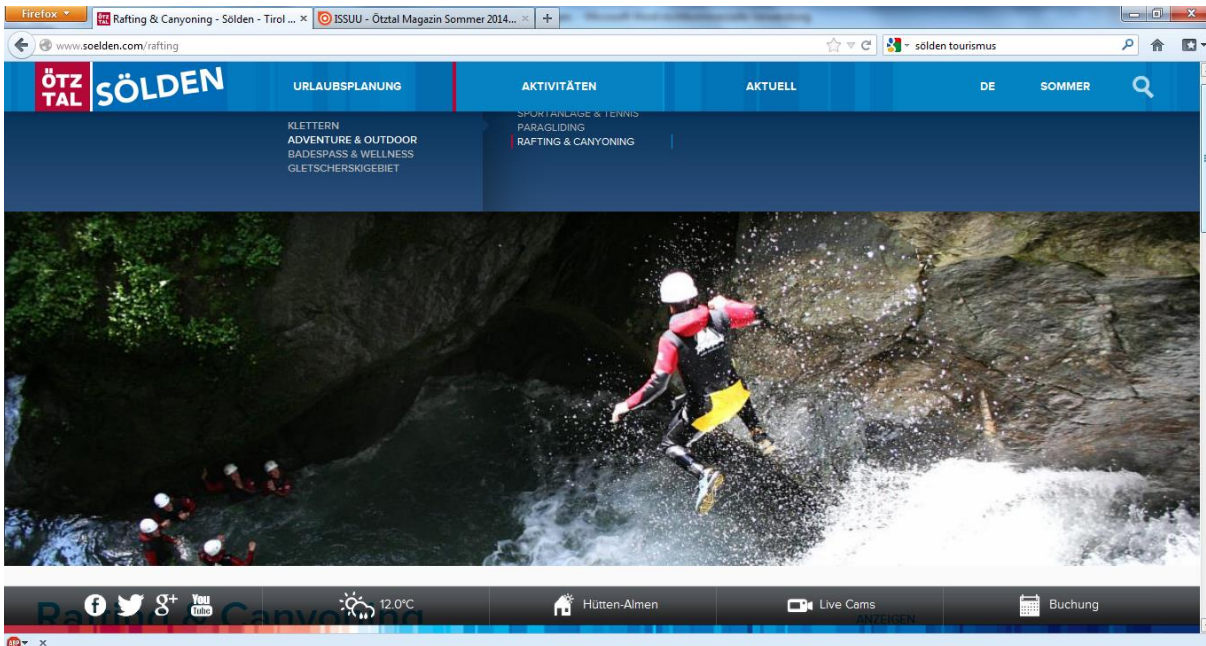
Firefox

Rafting & Canyoning - Sölden - Tirol ... ×

ISSUU - Ötztal Magazin Sommer 2014... ×

+

www.soelden.com/rafting

sölden tourismus

ÖTZ TAL SÖLDEN

URLAUBSPLANUNG

AKTIVITÄTEN

AKTUELL

DE

SOMMER

KLETTERN
ADVENTURE & OUTDOOR
BADESPASS & WELLNESS
GLETSCHERSKIGEBIET

SPORTANLAGE & TENNIS
PARAGLIDING
RAFTING & CANYONING

You Tube

12.0°C

Hütten-Almen

Live Cams

Buchung

ANZEIGEN

Rafting & Canyoning